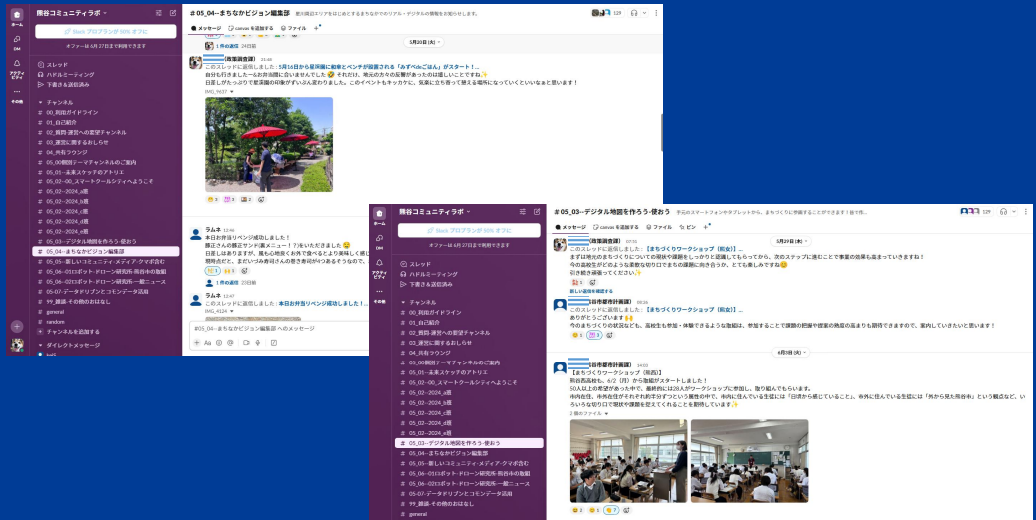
熊谷コミュニティラボ

# 05_04--まちなかビジョン編集部

Slack プログラング 50% オフに

オファーは 6 月 27 日まで利用できます

スレッド
ハドルミーティング
下書き＆送信済み

チャンネル
00_利用ガイドライン
01_自己紹介
02_質問・運営への要望チャンネル
03_運営に関するおしらせ
04_共有ラウンジ
05_05熊谷テーマチャンネルのご案内
05_01--未来スケッチのアトリエ
05_02--00_スマートクールシティへようこそ
05_02--2024_a班
05_02--2024_b班
05_02--2024_c班
05_02--2024_d班
05_02--2024_e班
05_03--デジタル地図を作ろう・使おう
05_04--まちなかビジョン編集部
05_05--楽しいコミュニティ・メディア・クマポ含む
05_06--01ロボット・ドローン研究所-熊谷中の取組
05_06--02ロボット・ドローン研究所-一般ニュース
05-07--データリテラシーとコモンデータ活用
99_雑談-その他のおはなし
general
random
チャンネルを追加する
ダイレクトメッセージ

メッセージ　canvas を追加する　ファイル

1 件の返信　24日前

5月20日 (月)

(商業調査課) 15:40
このスレッドに返信しました：5月16日から星川沿に和傘とベンチが設置される「みずべぬごはん」がスタート！...
自分も行きましたーお弁当調に合いませんでした それだけ、地元の方々の反響があったのは嬉しいことですね
日差しがちょっとアツい時ですが、このイベントもキッカケに、気楽に立ち寄って使える場所になっていくといいなと思います！
IMG_9037

ラムネ 12:46
本日お弁当リベンジ成功しました！
(…)

1 件の返信　23日前

ラムネ 12:47
このスレッドに返信しました：本日お弁当リベンジ成功しました！...

#05_04--まちなかビジョン編集部 へのメッセージ

熊谷コミュニティラボ

# 05_03--デジタル地図を作ろう・使おう　手元のスマートフォンやタブレットから、まちづくりに参画することができます！皆で作...

Slack プログラング 50% オフに

オファーは 6 月 27 日まで利用できます

メッセージ　canvas を追加する　ファイル　ピン

5月29日 (水)

(商業調査課) 07:51
このスレッドに返信しました：【まちづくりワークショップ（熊女）】...
まずは埋元のまちづくりについての現状や課題をしっかりと認識してもらってから、次のステップに進むことで事業の効果も高まっていきますね！
今の高校生がどのような柔軟な切り口でまちの課題に向き合うか、とても楽しみですね
引き続き頑張ってください

新しい返信を確認する

(首市都市計画課) 09:26
このスレッドに返信しました：【まちづくりワークショップ（熊女）】...
ありがとうございます！
今のまちづくりの状況なども、高校生も参加・体験できるような取組は、参加することで課題の把握や提案の熟度の高まりも期待できますので、実践していきたいと思います！

6月8日 (木)

(首市都市計画課) 14:03
【まちづくりワークショップ（熊西）】
熊谷西高校も、6/2（月）から取組がスタートしました！
50人以上の希望があった中で、最終的には28人がワークショップに参加し、取り組んでもらいます。
市内在住、市外在住がそれぞれ半分ずつという属性の中で、市内に住んでいる生徒には「日頃から感じていること」、市外に住んでいる生徒には「外から見た熊谷市」という視点など、いろいろな切り口で現状や課題を捉えてくれることを期待しています
2 個のファイル